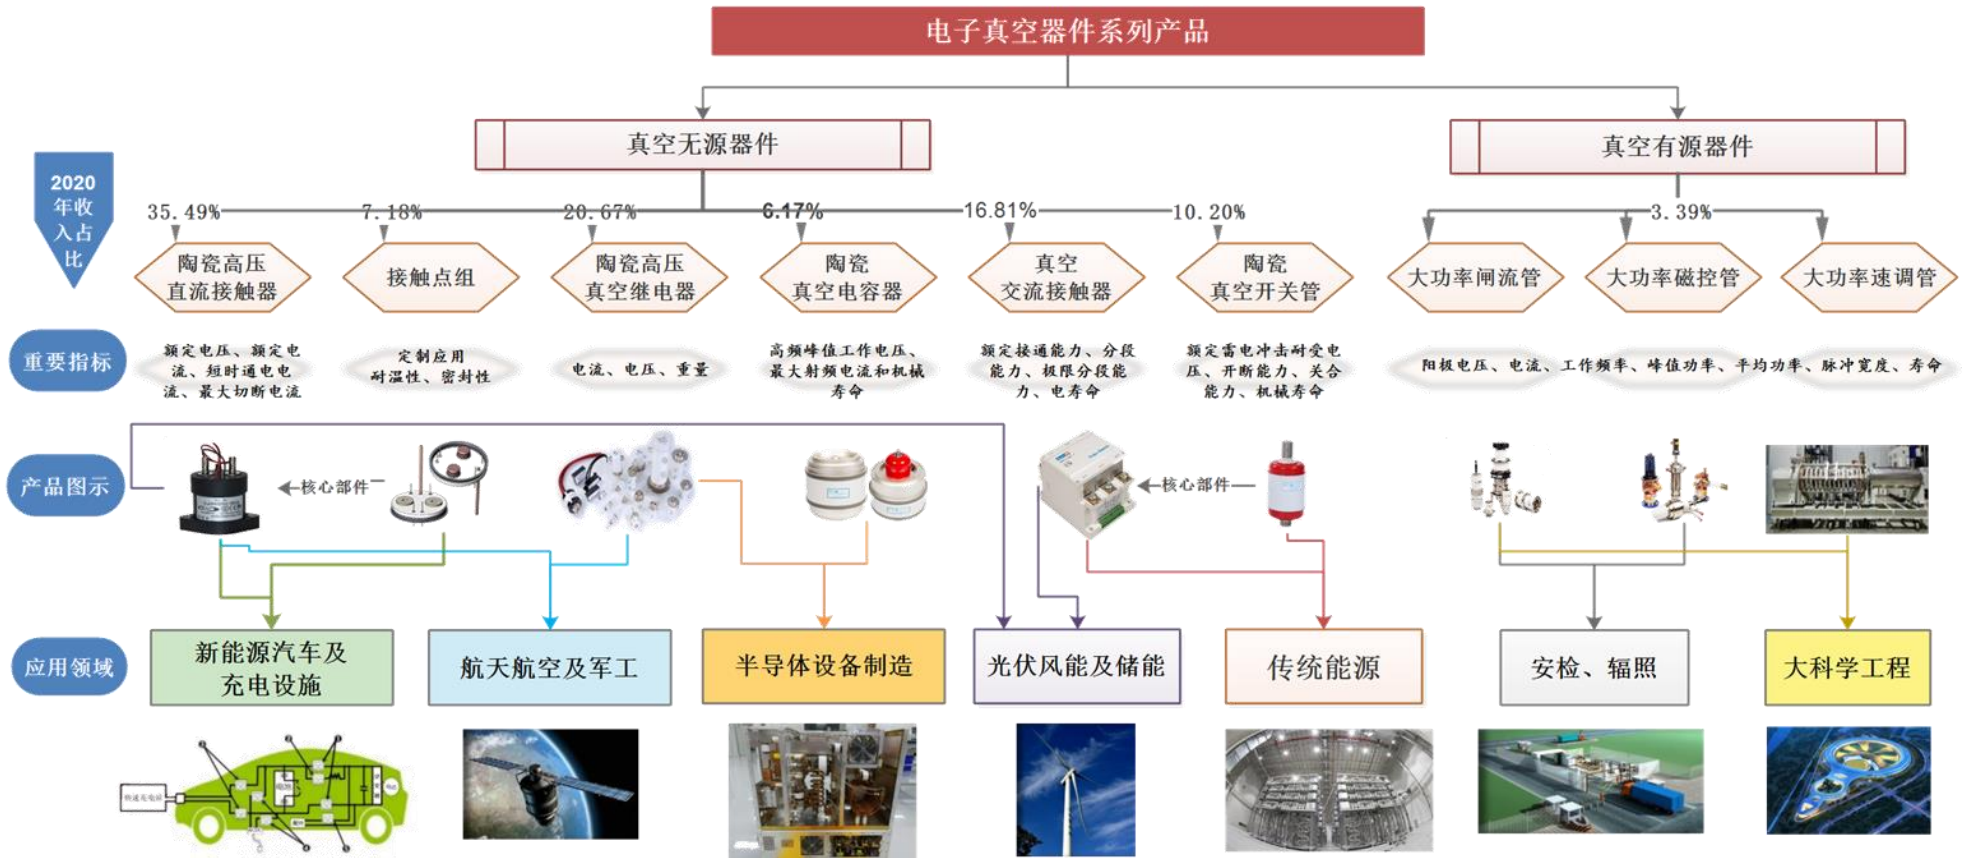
电子真空器件系列产品

真空无源器件

真空有源器件

2020年收入占比

35.49%
7.18%
20.67%
6.17%
16.81%
10.20%
3.39%

陶瓷高压直流接触器
接触点组
陶瓷高压真空继电器
陶瓷真空电容器
真空交流接触器
陶瓷真空开关管
大功率闸流管
大功率磁控管
大功率速调管

重要指标

额定电压、额定电流、短时通电电流、最大切断电流
定制应用耐温性、密封性
电流、电压、重量
高频峰值工作电压、最大射频电流和机械寿命
额定接通能力、分段能力、极限分段能力、电寿命
额定雷电冲击耐受电压、开断能力、关合能力、机械寿命
阳极电压、电流、工作频率、峰值功率、平均功率、脉冲宽度、寿命

产品图示

核心部件
核心部件

应用领域

新能源汽车及充电设施
航天航空及军工
半导体设备制造
光伏风能及储能
传统能源
安检、辐照
大科学工程

快速充电站